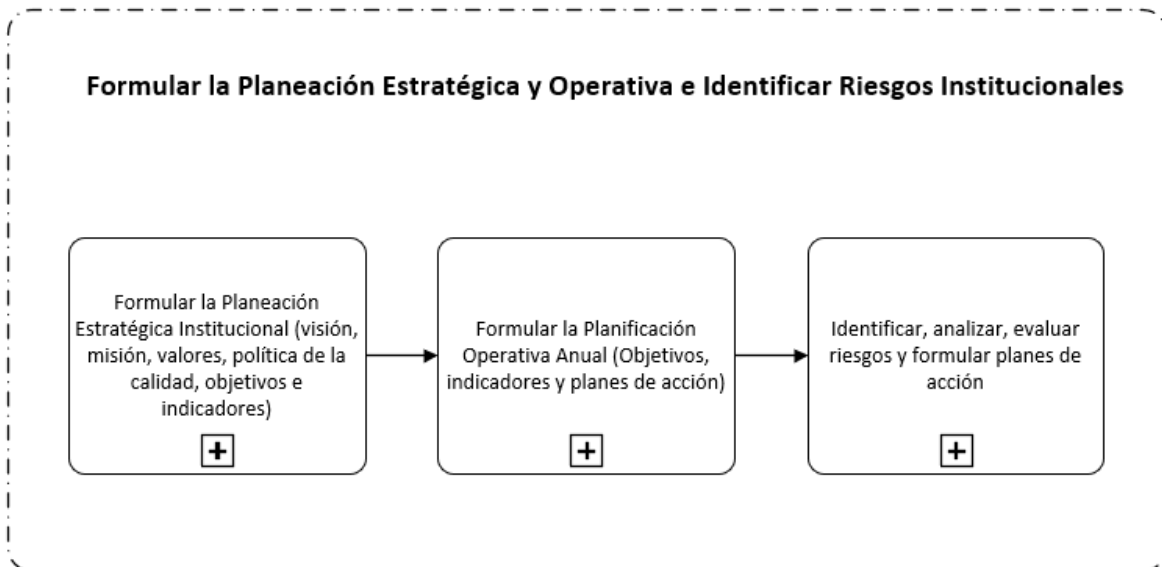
Formular la Planeación Estratégica y Operativa e Identificar Riesgos Institucionales

Formular la Planeación Estratégica Institucional (visión, misión, valores, política de la calidad, objetivos e indicadores)

+

Formular la Planificación Operativa Anual (Objetivos, indicadores y planes de acción)

+

Identificar, analizar, evaluar riesgos y formular planes de acción

+